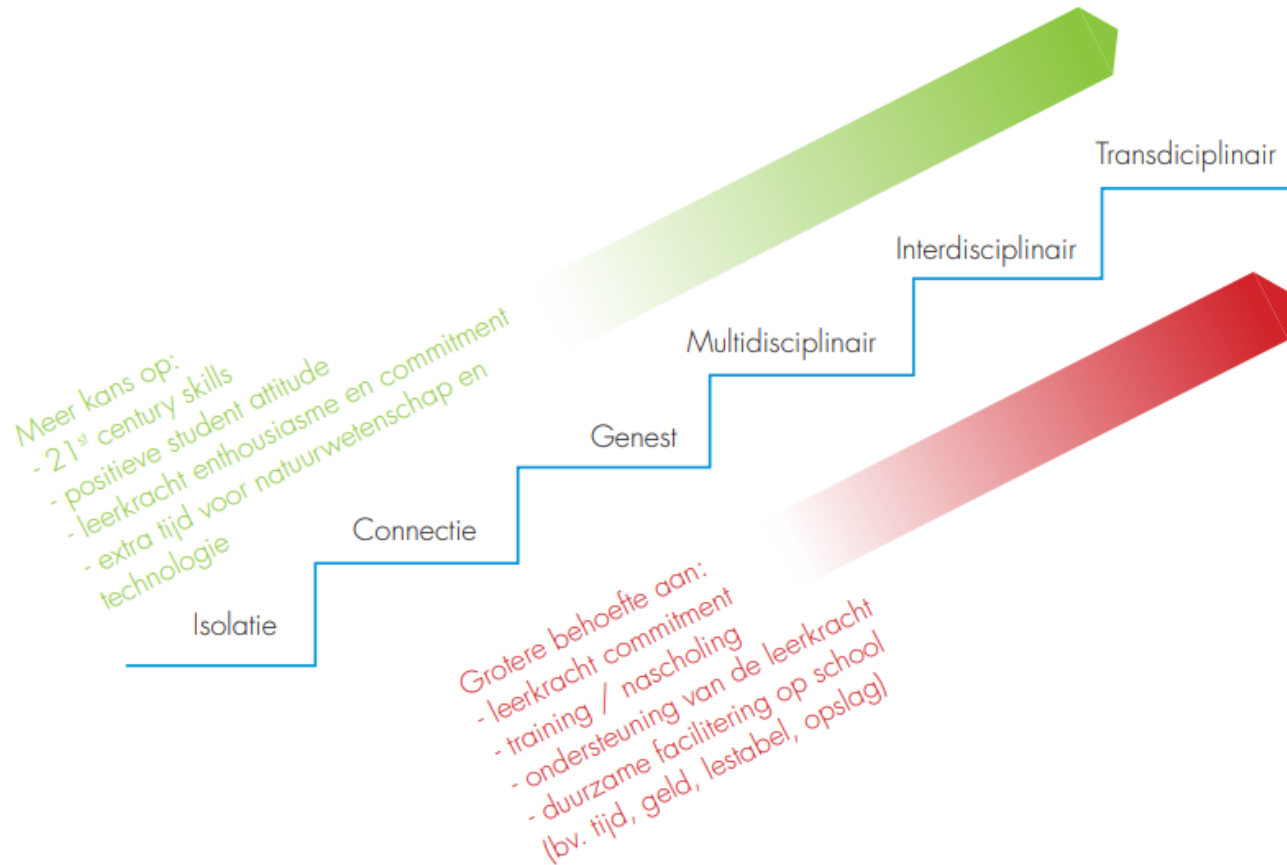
Transdiciplinair

Interdisciplinair

Multidisciplinair

Genest

Connectie

Isolatie

Meer kans op:
- 21$^{st}$ century skills
- positieve student attitude
- leerkracht enthousiasme en commitment
- extra tijd voor natuurwetenschap en technologie

Grotere behoefte aan:
- leerkracht commitment
- training / nascholing
- ondersteuning van de leerkracht
- duurzame facilitering op school (bv. tijd, geld, lestabel, opslag)